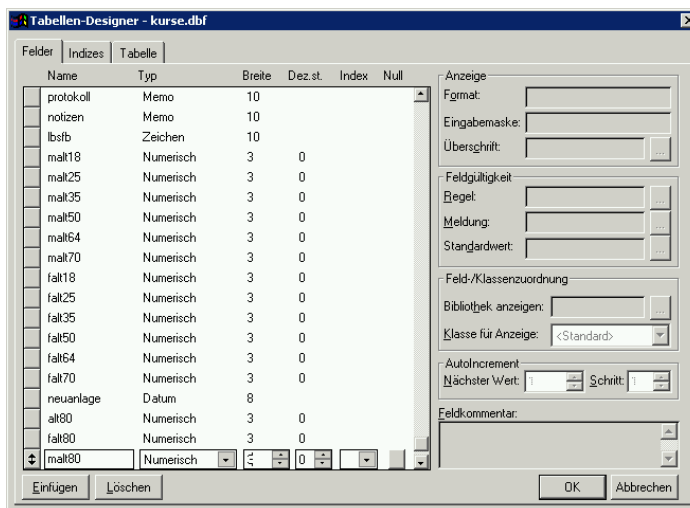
Tabellen-Designer - kurse.dbf

Felder | Indizes | Tabelle

| Name | Typ | Breite | Dez.st. | Index | Null |
|---|---|---|---|---|---|
| protokoll | Memo | 10 | | | |
| notizen | Memo | 10 | | | |
| lbsfb | Zeichen | 10 | | | |
| malt18 | Numerisch | 3 | 0 | | |
| malt25 | Numerisch | 3 | 0 | | |
| malt35 | Numerisch | 3 | 0 | | |
| malt50 | Numerisch | 3 | 0 | | |
| malt64 | Numerisch | 3 | 0 | | |
| malt70 | Numerisch | 3 | 0 | | |
| falt18 | Numerisch | 3 | 0 | | |
| falt25 | Numerisch | 3 | 0 | | |
| falt35 | Numerisch | 3 | 0 | | |
| falt50 | Numerisch | 3 | 0 | | |
| falt64 | Numerisch | 3 | 0 | | |
| falt70 | Numerisch | 3 | 0 | | |
| neuanlage | Datum | 8 | | | |
| alt80 | Numerisch | 3 | 0 | | |
| falt80 | Numerisch | 3 | 0 | | |
| malt80 | Numerisch | 3 | 0 | | |

Anzeige
Format:
Eingabemaske:
Überschrift:

Feldgültigkeit
Regel:
Meldung:
Standardwert:

Feld-/Klassenzuordnung
Bibliothek anzeigen:
Klasse für Anzeige: <Standard>

AutoIncrement
Nächster Wert: 1 Schritt: 1

Feldkommentar:

Einfügen Löschen OK Abbrechen